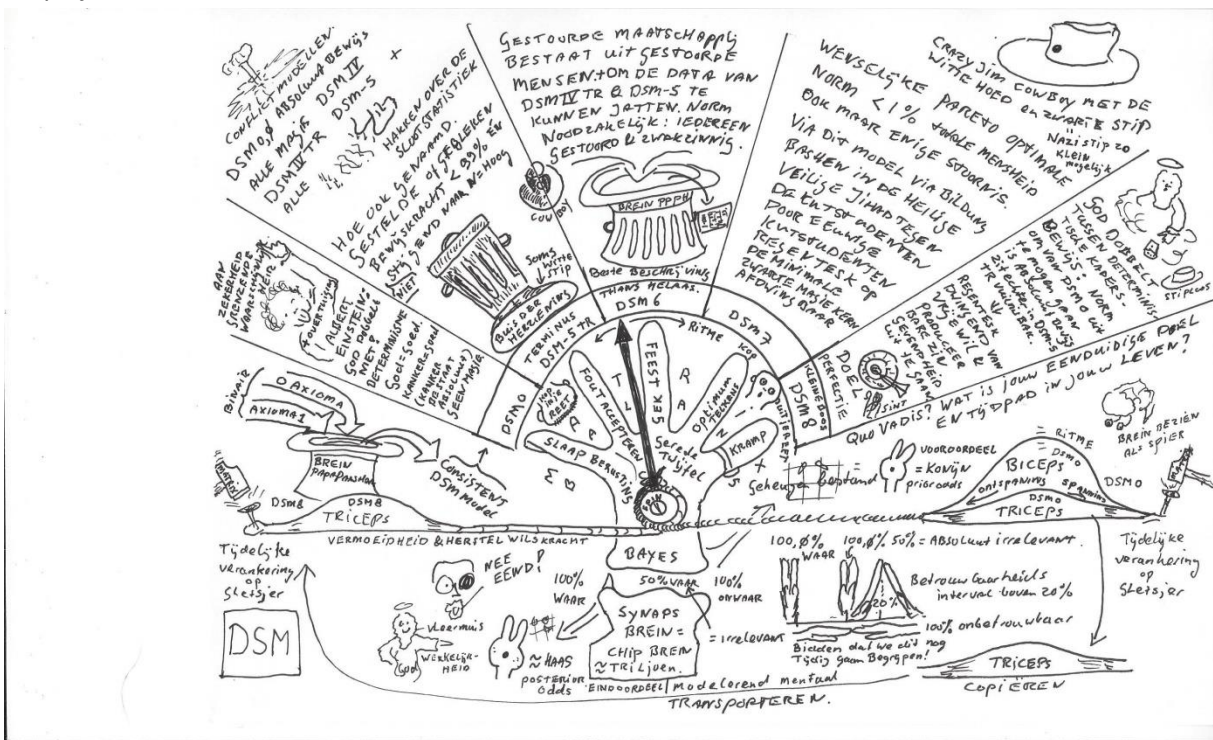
CONFLICT MODELLEN
DSM0 ABSOLUUT BEWIJS
ALLE MAGIE DSM IV
DSM IV TR DSM-5
ALLE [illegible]

HAKKEN OVER DE SLOOTSTATISTIEK

HOE OOK GENAAMD GESTELDE OF GEBLEKEN BEWIJSKRACHT < 99% EN NIET GEEN N = HOOG

SOMS WITTE STIP

BUIS DER HERZIENINGS

GESTOORDE MAATSCHAPPIJ BESTAAT UIT GESTOORDE MENSEN. OM DE DATA VAN DSM IV TR & DSM-5 TE KUNNEN JATTEN. NORM NOODZAKELIJK: IEDEREEN GESTOORD & ZWAKZINNIG.

COWBOY

BREIN PPPH

Beste Beschrijving THANS HELAAS.

WENSELIJKE PARETO OPTIMALE NORM < 1% TOTALE MENSHEID OOK MAAR ENIGE STOORNIS. VIA DIT MODEL VIA BILDUNG BASHEN IN DE HEILIGE VEILIGE JIHAD TEGEN DE ENTSTUDENTEN DOOR EEUWIGE KUTSTUDENTEN RESENTEKS OP DE MINIMALE ZWARTE MAGIE KERN AFDWINGBAAR

CRAZY JIM COWBOY MET DE WITTE HOED en ZWARTE STIP
Nazi stip zo klein mogelijk

GOD DOBBELT TUSSEN DETERMINISTISCHE KADERS. BEWIJS: NORM OM VAN DSM 0 UIT TE MOGEN GAAN IS ABSOLUUT BASIS ZITPLEK IN DSM 8 IS HET VALEN ZAAK.

RESENTEKS DWINGEN VAN VRIJE WIL PRODUCEER BEREIKT SEKSUAL ONTHEID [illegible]

stippeng

DOEL
SINT

AAN ZEKERHEID GRENZENDE WAARSCHIJNLIJKHEID
OVERTUIGING
ALBERT EINSTEIN: GOD DOBBELT NIET. DETERMINISME Goed = Goed KANKER BESTAAT ABSOLUUT GEEN MAGIE

BINAIR
0 AXIOMA
AXIOMA 1
BREIN papapanshah
DSM 8
DSM 8
TRICEPS
CONSISTENT DSM model

DSM0
TERMINUS DSM-5 TR
DSM 6
DSM 7
DSM 8
PERFECTIE
KLEINE DOOS

FOUT ACCEPTEREN
SLAAP BERUSTING
FEEST SEKS
Gerede Twijfel
OPTIMUM REDENEN
KRAMP
Ritme
KOP
Wilskracht
T
A
U
R
A
N
S
X
Σ

Geheugen Bestand
VOOROORDEEL = KONIJN prior odds

Quo VADIS? WAT is JOUW EENDUIDIGE DOEL EN TIJDPAD in JOUW LEVEN?

RITME
DSM0
BICEPS
ontspanning spanning
DSM0
TRICEPS
DSM0
BREIN BEZIEN ALS SPIER

VERMOEIDHEID & HERSTEL WILSKRACHT

BAYES

Tijdelijke verankering op Sletsjer

DSM

NEE EEWD!
Voormuis
WERKELIJKHEID
God
100% WAAR
50% WAAR
100% ONWAAR
SYNAPS BREIN = CHIP BREIN ≈ TRILJOEN.
= irrelevant
≈ HAAS posterior odds
EINDOORDEEL Modelerend mentaal TRANSPORTEREN.

100,0% WAAR
100,0% 50% = ABSOLUUT irrelevant.
20%
Betrouwbaarheids interval boven 20%
100% onbetrouwbaar
Bidden dat we dit nog tijdig gaan Begrijpen!

Tijdelijke verankering op Sletsjer

TRICEPS
COPIËREN